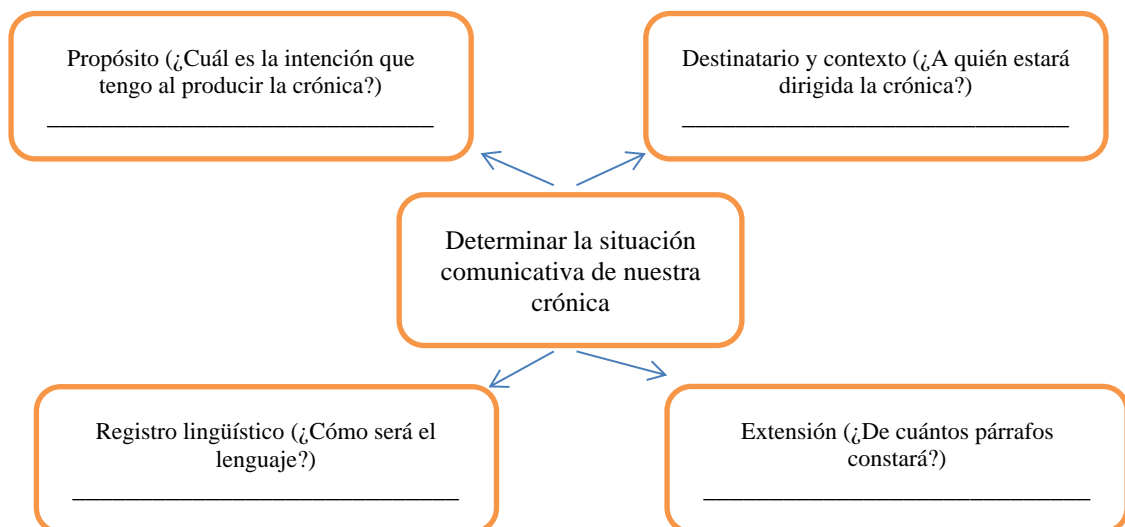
Propósito (¿Cuál es la intención que tengo al producir la crónica?)
________________________________

Destinatario y contexto (¿A quién estará dirigida la crónica?)
________________________________

Determinar la situación comunicativa de nuestra crónica

Registro lingüístico (¿Cómo será el lenguaje?)
________________________________

Extensión (¿De cuántos párrafos constará?)
________________________________